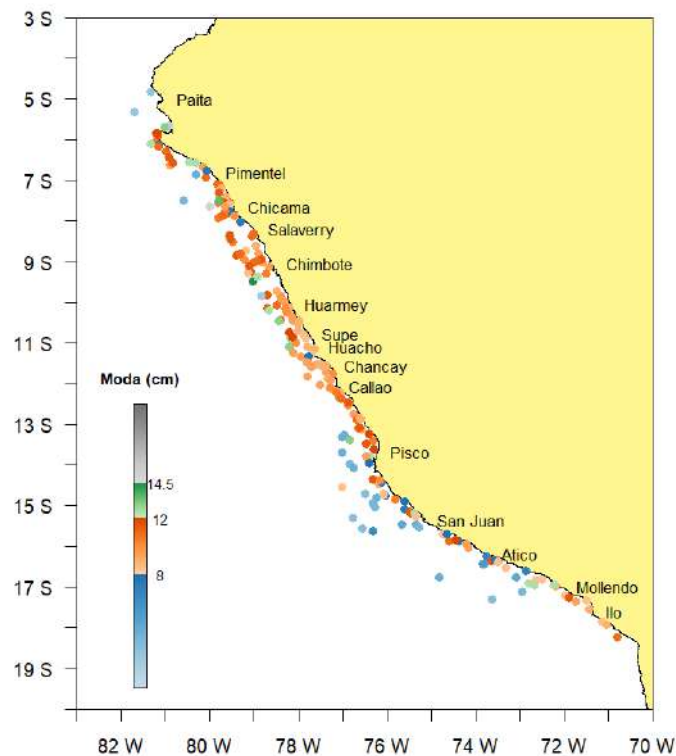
3 S
5 S
7 S
9 S
11 S
13 S
15 S
17 S
19 S

Paita
Pimentel
Chicama
Salaverry
Chimbote
Huarmey
Supe
Huacho
Chancay
Callao
Pisco
San Juan
Atico
Mollendo
Ilo

Moda (cm)
14.5
12
8

82 W
80 W
78 W
76 W
74 W
72 W
70 W